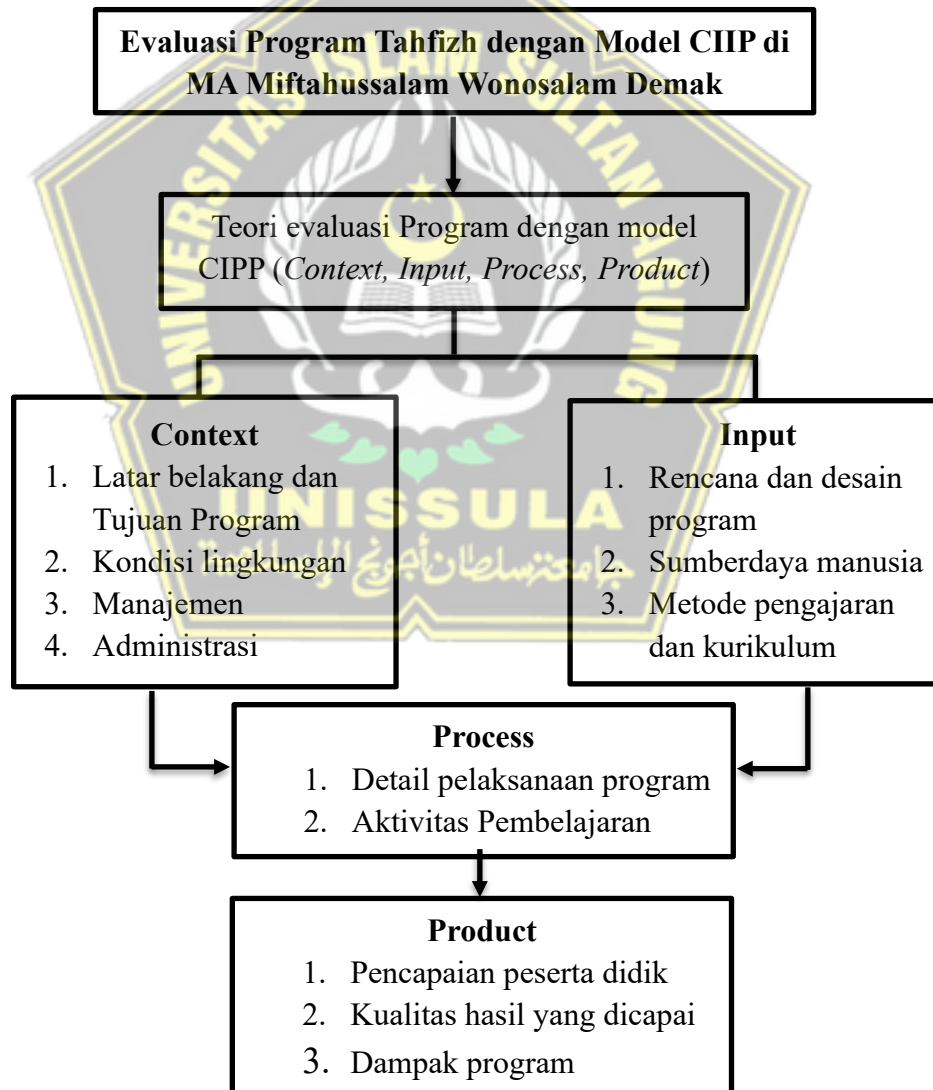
Evaluasi Program Tahfizh dengan Model CIIP di MA Miftahussalam Wonosalam Demak

Teori evaluasi Program dengan model CIPP (*Context, Input, Process, Product*)

Context
1. Latar belakang dan Tujuan Program
2. Kondisi lingkungan
3. Manajemen
4. Administrasi

Input
1. Rencana dan desain program
2. Sumberdaya manusia
3. Metode pengajaran dan kurikulum

Process
1. Detail pelaksanaan program
2. Aktivitas Pembelajaran

Product
1. Pencapaian peserta didik
2. Kualitas hasil yang dicapai
3. Dampak program

UNISSULA
جامعة سلطان أجونج الإسلامية
UNIVERSITAS ISLAM SULTAN AGUNG